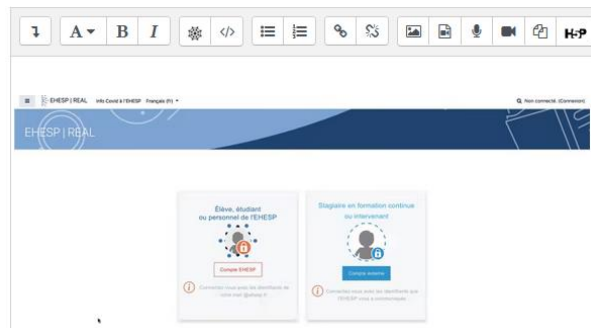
A B I H-P

EHESP | REAL Info Covid à l'EHESP Français (fr)

Non connecté. (Connexion)

EHESP | REAL

Élève, étudiant ou personnel de l'EHESP

Compte EHESP

Connectez-vous avec les identifiants de votre mail @ehesp.fr

Stagiaire en formation continue ou intervenant

Compte externe

Connectez-vous avec les identifiants que l'EHESP vous a communiqués